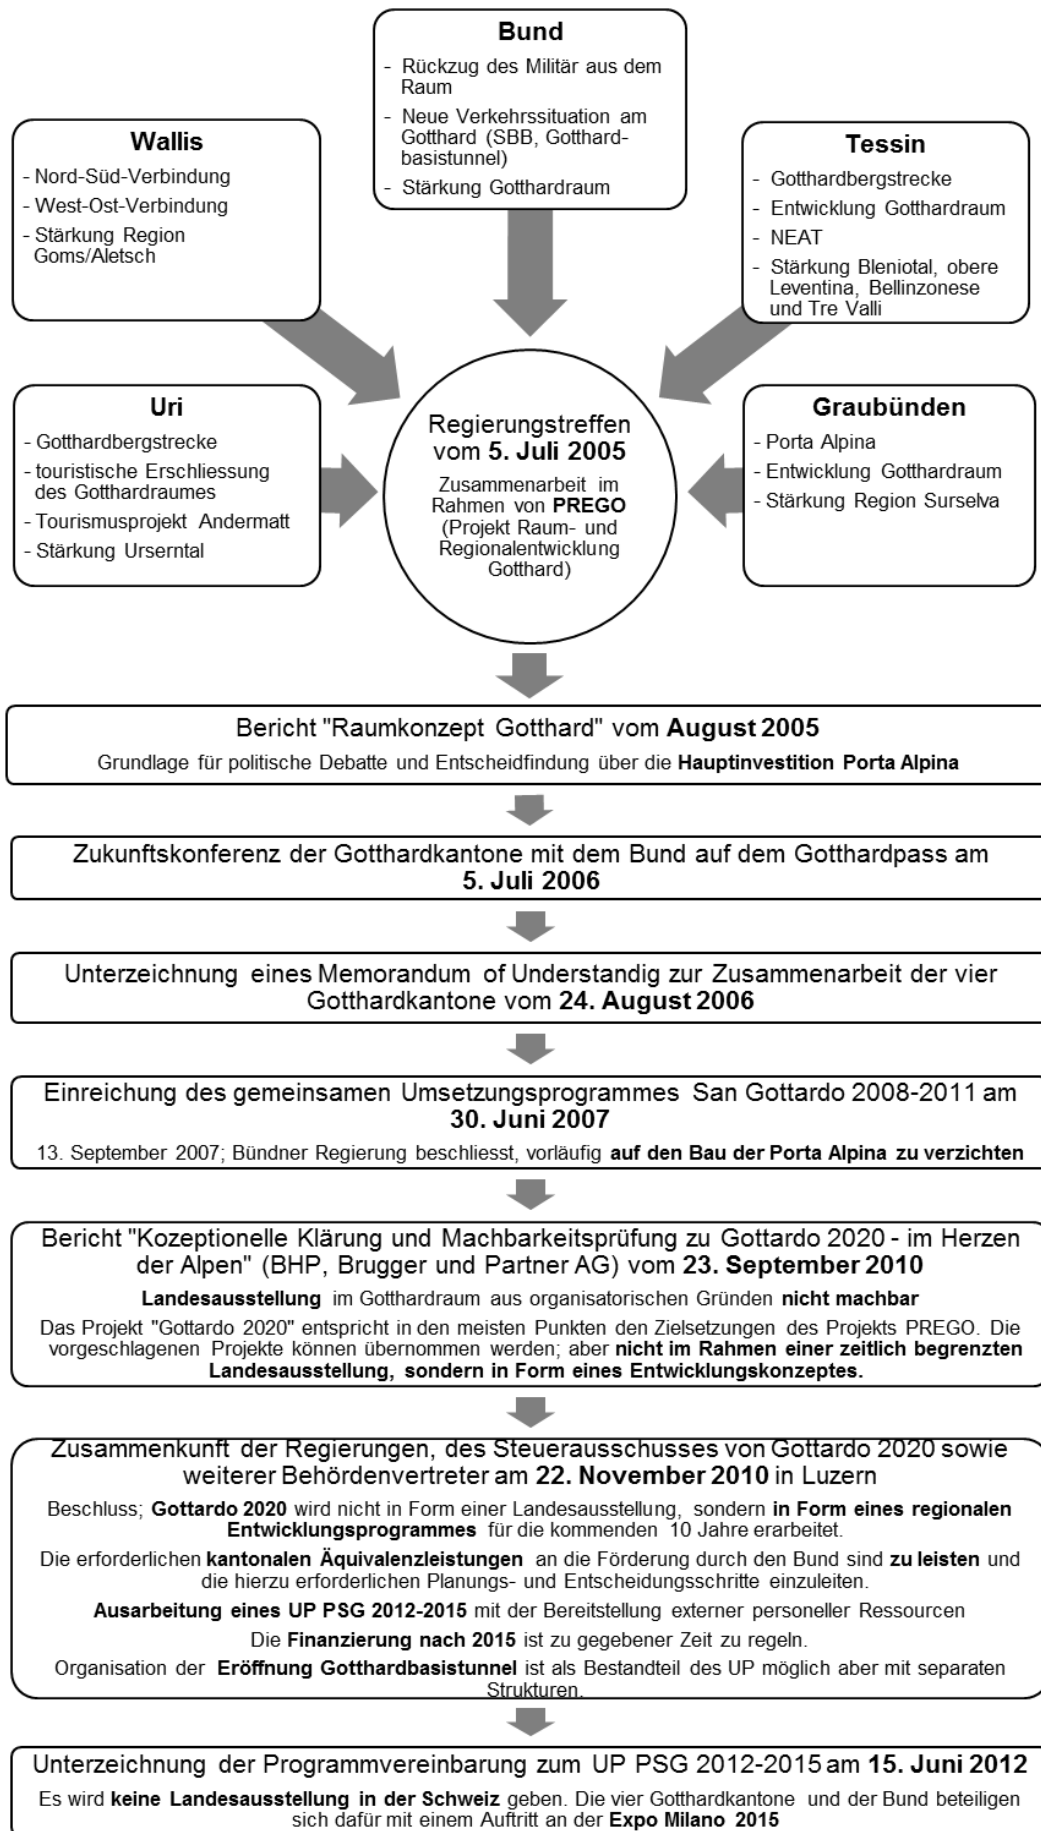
Bund
- Rückzug des Militär aus dem Raum
- Neue Verkehrssituation am Gotthard (SBB, Gotthardbasistunnel)
- Stärkung Gotthardraum

Wallis
- Nord-Süd-Verbindung
- West-Ost-Verbindung
- Stärkung Region Goms/Aletsch

Tessin
- Gotthardbergstrecke
- Entwicklung Gotthardraum
- NEAT
- Stärkung Bleniotal, obere Leventina, Bellinzonese und Tre Valli

Uri
- Gotthardbergstrecke
- touristische Erschliessung des Gotthardraumes
- Tourismusprojekt Andermatt
- Stärkung Urserntal

Regierungstreffen vom 5. Juli 2005
Zusammenarbeit im Rahmen von PREGO (Projekt Raum- und Regionalentwicklung Gotthard)

Graubünden
- Porta Alpina
- Entwicklung Gotthardraum
- Stärkung Region Surselva

Bericht "Raumkonzept Gotthard" vom August 2005
Grundlage für politische Debatte und Entscheidfindung über die Hauptinvestition Porta Alpina

Zukunftskonferenz der Gotthardkantone mit dem Bund auf dem Gotthardpass am 5. Juli 2006

Unterzeichnung eines Memorandum of Understandig zur Zusammenarbeit der vier Gotthardkantone vom 24. August 2006

Einreichung des gemeinsamen Umsetzungsprogrammes San Gottardo 2008-2011 am 30. Juni 2007
13. September 2007; Bündner Regierung beschliesst, vorläufig auf den Bau der Porta Alpina zu verzichten

Bericht "Kozeptionelle Klärung und Machbarkeitsprüfung zu Gottardo 2020 - im Herzen der Alpen" (BHP, Brugger und Partner AG) vom 23. September 2010
Landesausstellung im Gotthardraum aus organisatorischen Gründen nicht machbar
Das Projekt "Gottardo 2020" entspricht in den meisten Punkten den Zielsetzungen des Projekts PREGO. Die vorgeschlagenen Projekte können übernommen werden; aber nicht im Rahmen einer zeitlich begrenzten Landesausstellung, sondern in Form eines Entwicklungskonzeptes.

Zusammenkunft der Regierungen, des Steuerausschusses von Gottardo 2020 sowie weiterer Behördenvertreter am 22. November 2010 in Luzern
Beschluss; Gottardo 2020 wird nicht in Form einer Landesausstellung, sondern in Form eines regionalen Entwicklungsprogrammes für die kommenden 10 Jahre erarbeitet.
Die erforderlichen kantonalen Äquivalenzleistungen an die Förderung durch den Bund sind zu leisten und die hierzu erforderlichen Planungs- und Entscheidungsschritte einzuleiten.
Ausarbeitung eines UP PSG 2012-2015 mit der Bereitstellung externer personeller Ressourcen
Die Finanzierung nach 2015 ist zu gegebener Zeit zu regeln.
Organisation der Eröffnung Gotthardbasistunnel ist als Bestandteil des UP möglich aber mit separaten Strukturen.

Unterzeichnung der Programmvereinbarung zum UP PSG 2012-2015 am 15. Juni 2012
Es wird keine Landesausstellung in der Schweiz geben. Die vier Gotthardkantone und der Bund beteiligen sich dafür mit einem Auftritt an der Expo Milano 2015